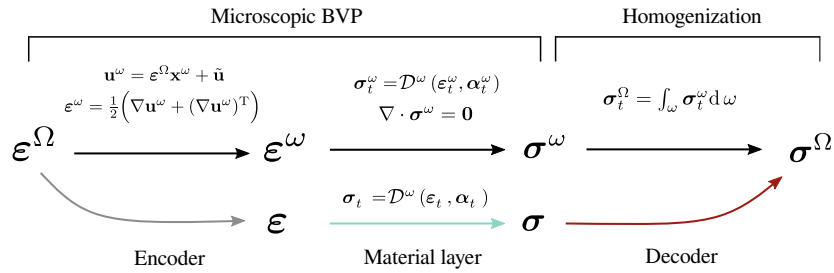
Microscopic BVP

Homogenization

$\mathbf{u}^\omega = \boldsymbol{\varepsilon}^\Omega \mathbf{x}^\omega + \tilde{\mathbf{u}}$
$\boldsymbol{\varepsilon}^\omega = \frac{1}{2}\left(\nabla \mathbf{u}^\omega + (\nabla \mathbf{u}^\omega)^{\mathrm{T}}\right)$

$\boldsymbol{\sigma}_t^\omega = \mathcal{D}^\omega\left(\boldsymbol{\varepsilon}_t^\omega, \boldsymbol{\alpha}_t^\omega\right)$
$\nabla \cdot \boldsymbol{\sigma}^\omega = \mathbf{0}$

$\boldsymbol{\sigma}_t^\Omega = \int_\omega \boldsymbol{\sigma}_t^\omega \mathrm{d}\,\omega$

$\boldsymbol{\varepsilon}^\Omega$ $\boldsymbol{\varepsilon}^\omega$ $\boldsymbol{\sigma}^\omega$ $\boldsymbol{\sigma}^\Omega$

$\boldsymbol{\varepsilon}$ $\boldsymbol{\sigma}_t = \mathcal{D}^\omega\left(\boldsymbol{\varepsilon}_t, \boldsymbol{\alpha}_t\right)$ $\boldsymbol{\sigma}$

Encoder

Material layer

Decoder